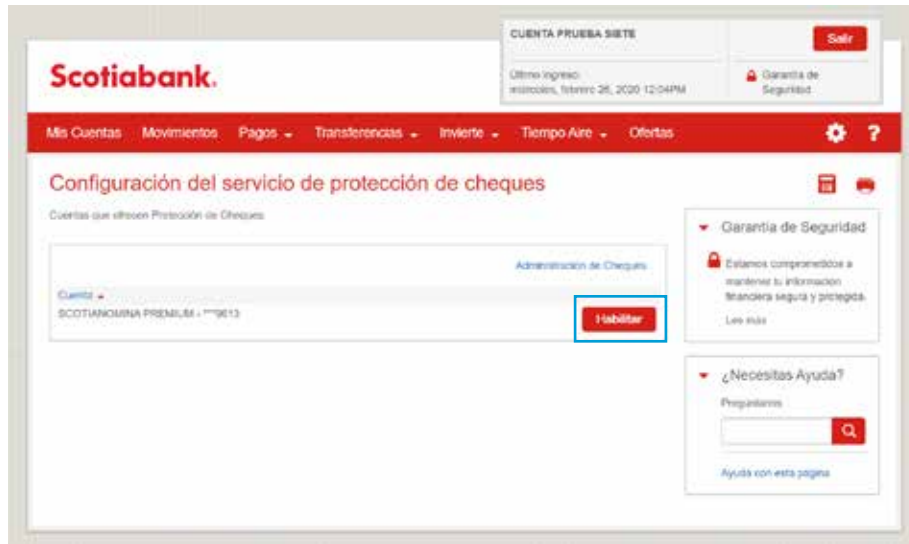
CUENTA PRUEBA SIETE

Salir

Último ingreso: miércoles, febrero 26, 2020 12:04PM

Garantía de Seguridad

Scotiabank.

Mis Cuentas Movimientos Pagos Transferencias Invierte Tiempo Aire Ofertas

?

Configuración del servicio de protección de cheques

Cuentas que ofrecen Protección de Cheques

Administración de Cheques

Cuenta

SCOTIANOMINA PREMIUM - ***9613

Habilitar

Garantía de Seguridad

Estamos comprometidos a mantener tu información financiera segura y protegida.

Lee más

¿Necesitas Ayuda?

Pregúntanos

Ayuda con esta página